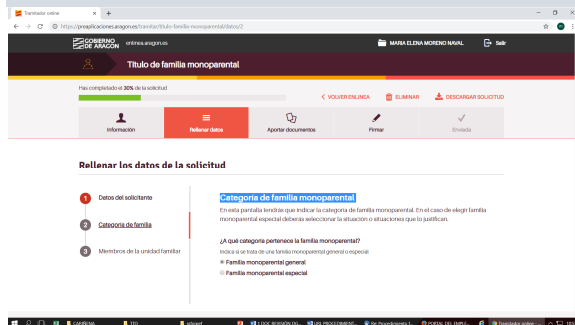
Tramitador online ×
https://proaplicaciones.aragon.es/tramitar/titulo-familia-monoparental/datos/2

GOBIERNO DE ARAGON enlinea.aragon.es

MARIA ELENA MORENO NAVAL Salir

Título de familia monoparental

Has completado el 30% de la solicitud

VOLVER EN LÍNEA ELIMINAR DESCARGAR SOLICITUD

Información
Rellenar datos
Aportar documentos
Firmar
Enviada

Rellenar los datos de la solicitud

1 Datos del solicitante
2 Categoría de familia
3 Miembros de la unidad familiar

Categoría de familia monoparental

En esta pantalla tendrás que indicar la categoría de familia monoparental. En el caso de elegir familia monoparental especial deberás seleccionar la situación o situaciones que lo justifican.

¿A qué categoría pertenece la familia monoparental?

Indica si se trata de una familia monoparental general o especial

Familia monoparental general
Familia monoparental especial